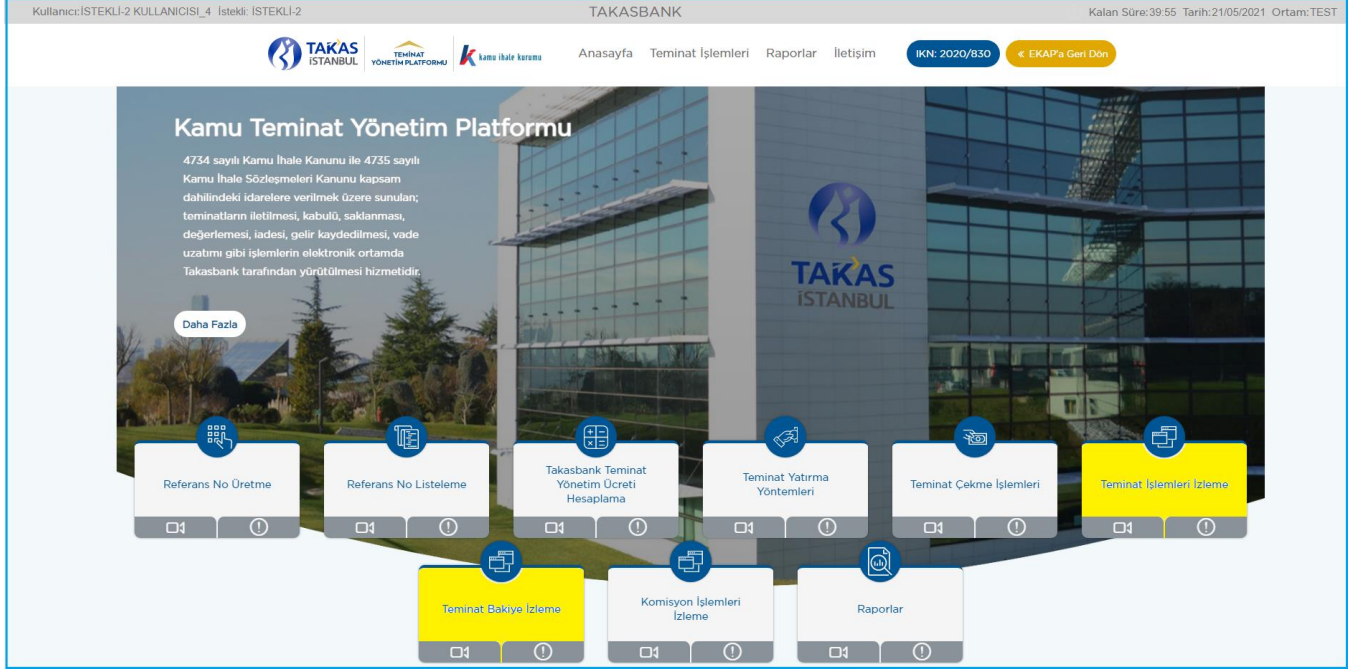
Kullanıcı:İSTEKLİ-2 KULLANICISI_4 İstekli: İSTEKLİ-2

TAKASBANK

Kalan Süre:39:55 Tarih:21/05/2021 Ortam:TEST

TAKAS İSTANBUL

TEMİNAT YÖNETİM PLATFORMU

kamu ihale kurumu

Anasayfa Teminat İşlemleri Raporlar İletişim

IKN: 2020/830

« EKAP'a Geri Dön

Kamu Teminat Yönetim Platformu

4734 sayılı Kamu İhale Kanunu ile 4735 sayılı Kamu İhale Sözleşmeleri Kanunu kapsam dahilindeki idarelere verilmek üzere sunulan; teminatların iletilmesi, kabulü, saklanması, değerlemesi, iadesi, gelir kaydedilmesi, vade uzatımı gibi işlemlerin elektronik ortamda Takasbank tarafından yürütülmesi hizmetidir.

Daha Fazla

TAKAS İSTANBUL

Referans No Üretme

Referans No Listeleme

Takasbank Teminat Yönetim Ücreti Hesaplama

Teminat Yatırma Yöntemleri

Teminat Çekme İşlemleri

Teminat İşlemleri İzleme

Teminat Bakiye İzleme

Komisyon İşlemleri İzleme

Raporlar